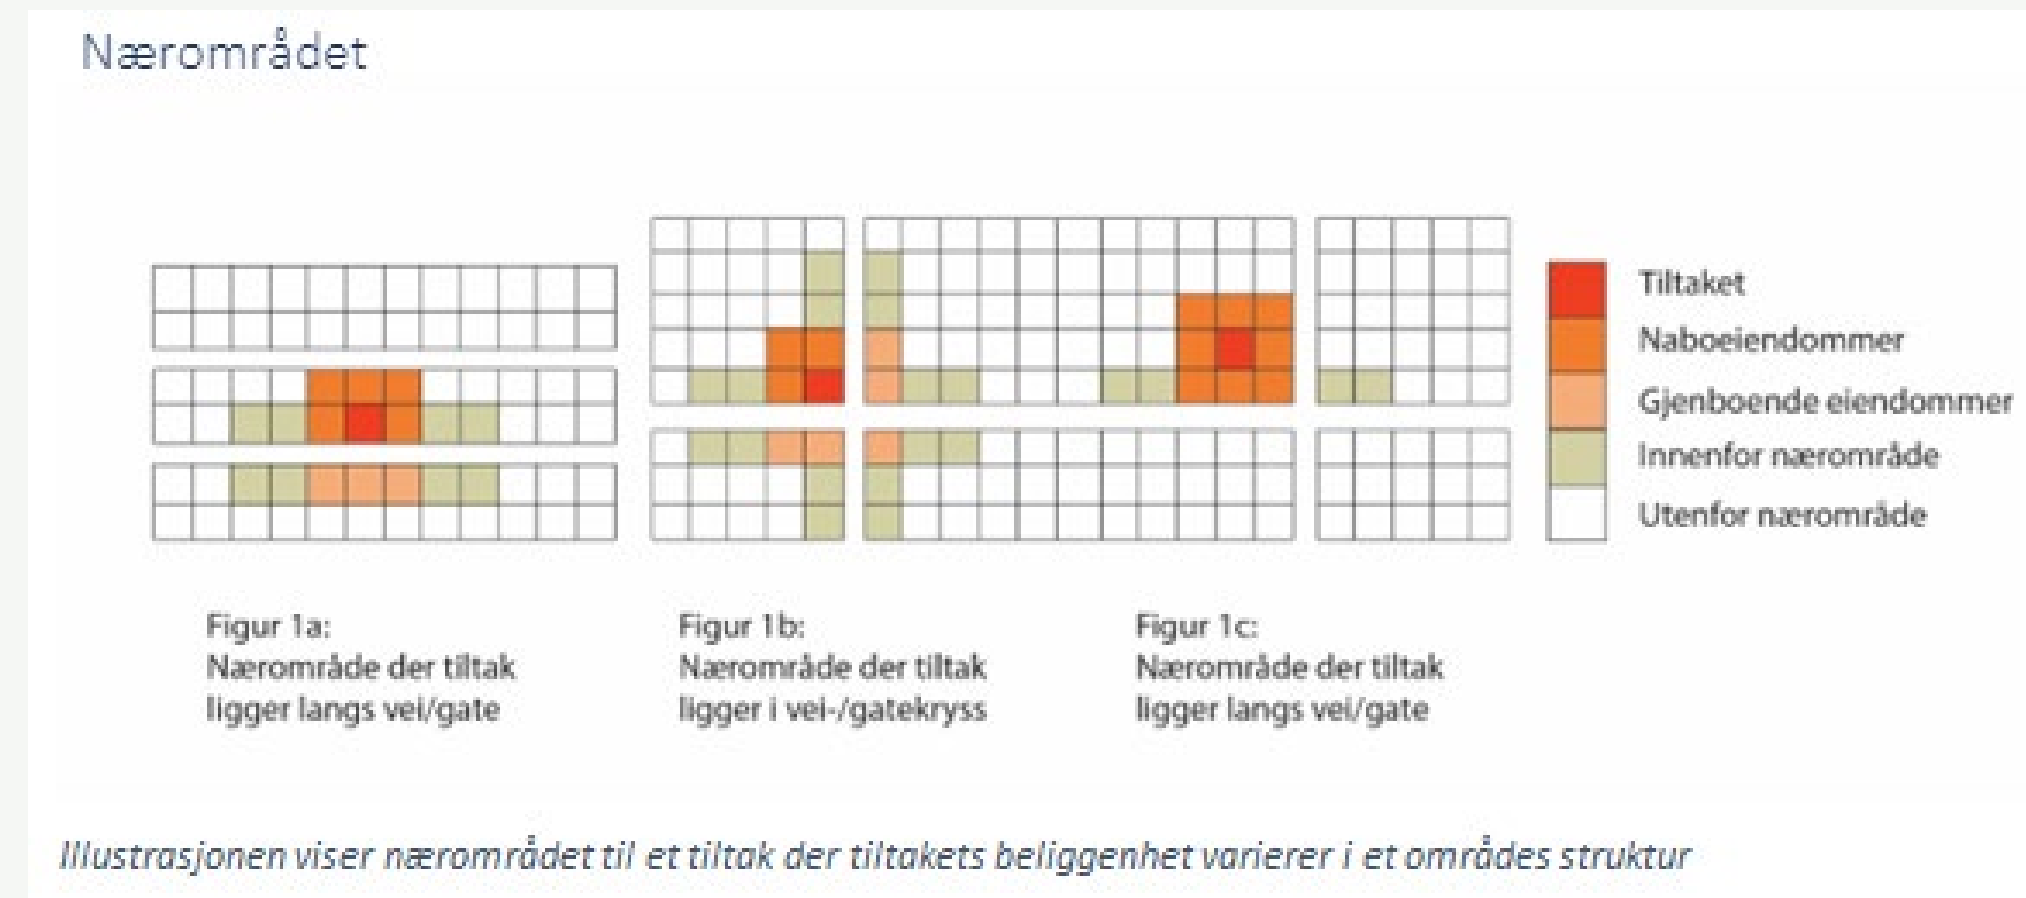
Nærområdet

Tiltaket
Naboeiendommer
Gjenboende eiendommer
Innenfor nærområde
Utenfor nærområde

Figur 1a:
Nærområde der tiltak ligger langs vei/gate

Figur 1b:
Nærområde der tiltak ligger i vei-/gatekryss

Figur 1c:
Nærområde der tiltak ligger langs vei/gate

Illustrasjonen viser nærområdet til et tiltak der tiltakets beliggenhet varierer i et områdes struktur